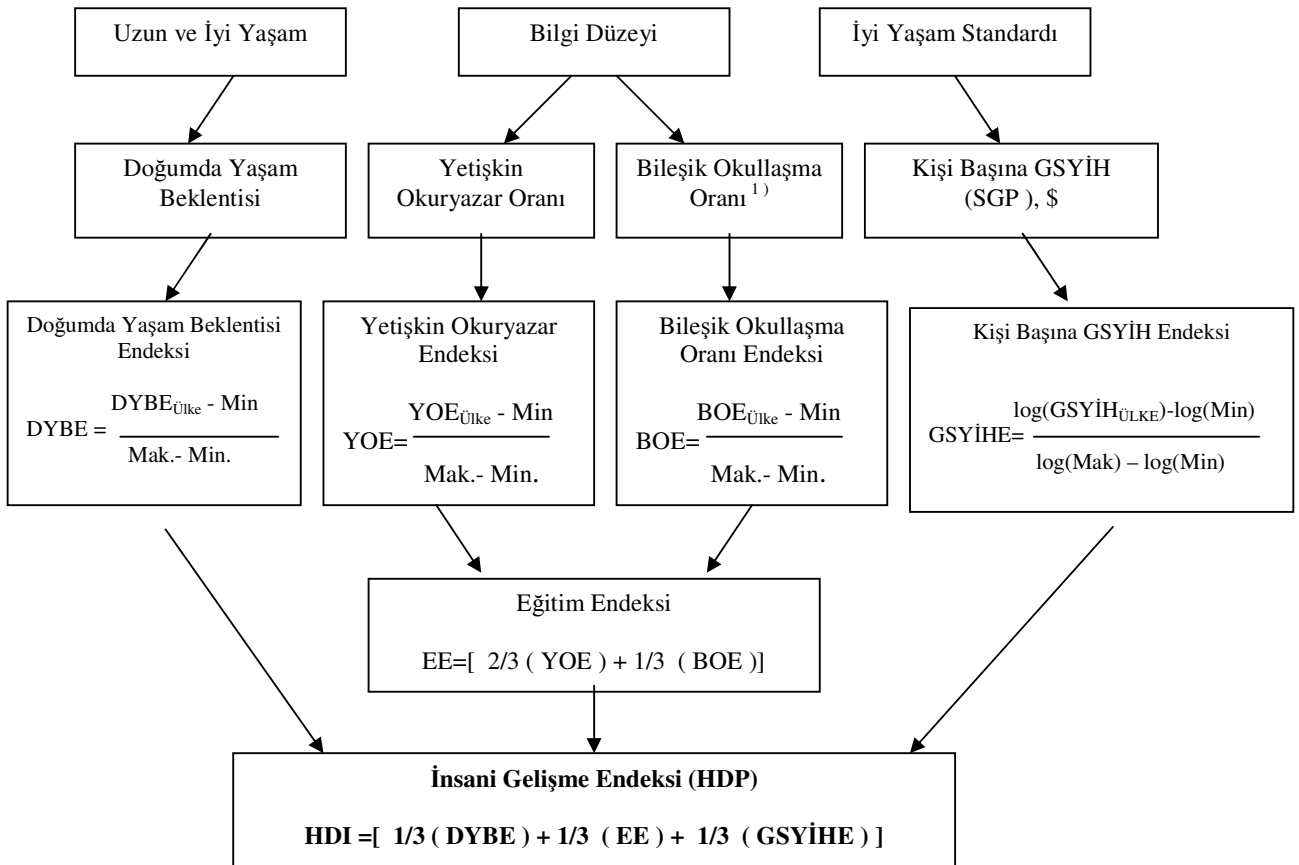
Uzun ve İyi Yaşam

Bilgi Düzeyi

İyi Yaşam Standardı

Doğumda Yaşam Beklentisi

Yetişkin Okuryazar Oranı

Bileşik Okullaşma Oranı $^{1)}$

Kişi Başına GSYİH (SGP ), $

Doğumda Yaşam Beklentisi Endeksi

$DYBE = \frac{DYBE_{Ülke} - Min}{Mak.- Min.}$

Yetişkin Okuryazar Endeksi

$YOE= \frac{YOE_{Ülke} - Min}{Mak.- Min.}$

Bileşik Okullaşma Oranı Endeksi

$BOE= \frac{BOE_{Ülke} - Min}{Mak.- Min.}$

Kişi Başına GSYİH Endeksi

$GSYİHE= \frac{log(GSYİH_{ÜLKE})-log(Min)}{log(Mak) – log(Min)}$

Eğitim Endeksi

EE=[ 2/3 ( YOE ) + 1/3 ( BOE )]

**İnsani Gelişme Endeksi (HDP)**

**HDI =[ 1/3 ( DYBE ) + 1/3 ( EE ) + 1/3 ( GSYİHE ) ]**